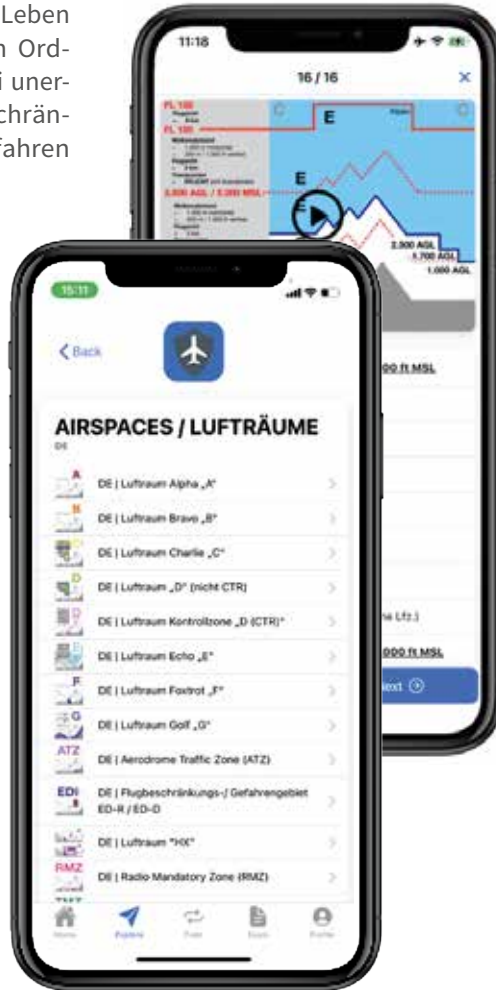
Leben
n Ord-
i uner-
chrän-
fahren

11:18

16 / 16

FL 100

FL 100

E

E

3.000 AGL / 5.000 MSL

2.500 AGL

1.700 AGL

1.000 AGL

000 ft MSL

ne Lfz.)

000 ft MSL

ext

15:11

Back

AIRSPACES / LUFTRÄUME

DE

DE | Luftraum Alpha „A"

DE | Luftraum Bravo „B"

DE | Luftraum Charlie „C"

DE | Luftraum „D" (nicht CTR)

DE | Luftraum Kontrollzone „D (CTR)"

DE | Luftraum Echo „E"

DE | Luftraum Foxtrot „F"

DE | Luftraum Golf „G"

ATZ

DE | Aerodrome Traffic Zone (ATZ)

EDI

DE | Flugbeschränkungs-/ Gefahrengebiet ED-R / ED-D

DE | Luftraum "HX"

RMZ

DE | Radio Mandatory Zone (RMZ)

Home

Explore

Train

Exam

Profile